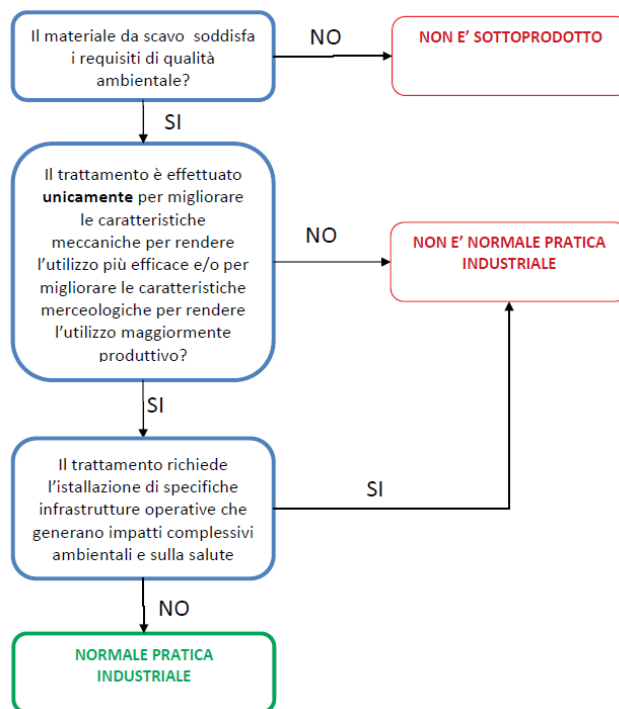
Il materiale da scavo soddisfa i requisiti di qualità ambientale?

NO

NON E' SOTTOPRODOTTO

SI

Il trattamento è effettuato **unicamente** per migliorare le caratteristiche meccaniche per rendere l'utilizzo più efficace e/o per migliorare le caratteristiche merceologiche per rendere l'utilizzo maggiormente produttivo?

NO

NON E' NORMALE PRATICA INDUSTRIALE

SI

Il trattamento richiede l'istallazione di specifiche infrastrutture operative che generano impatti complessivi ambientali e sulla salute

SI

NO

NORMALE PRATICA INDUSTRIALE